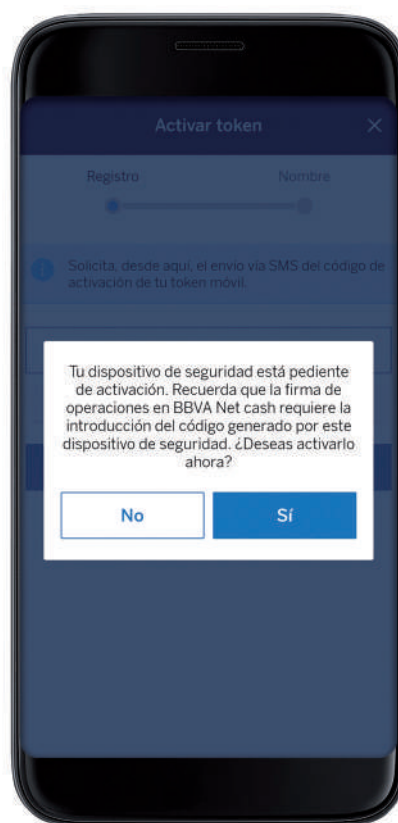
Activar token

Registro

Nombre

Solicita, desde aquí, el envío vía SMS del código de activación de tu token móvil.

Tu dispositivo de seguridad está pediente de activación. Recuerda que la firma de operaciones en BBVA Net cash requiere la introducción del código generado por este dispositivo de seguridad. ¿Deseas activarlo ahora?

No

Sí